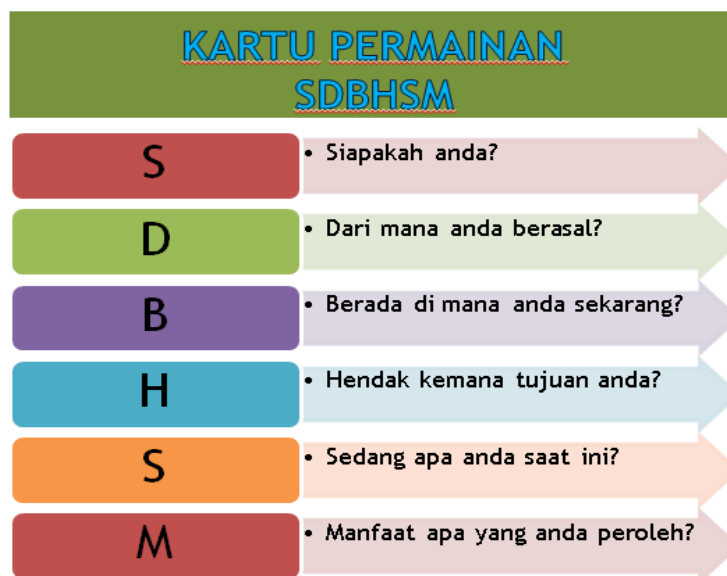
KARTU PERMAINAN
SDBHSM

S
• Siapakah anda?

D
• Dari mana anda berasal?

B
• Berada di mana anda sekarang?

H
• Hendak kemana tujuan anda?

S
• Sedang apa anda saat ini?

M
• Manfaat apa yang anda peroleh?